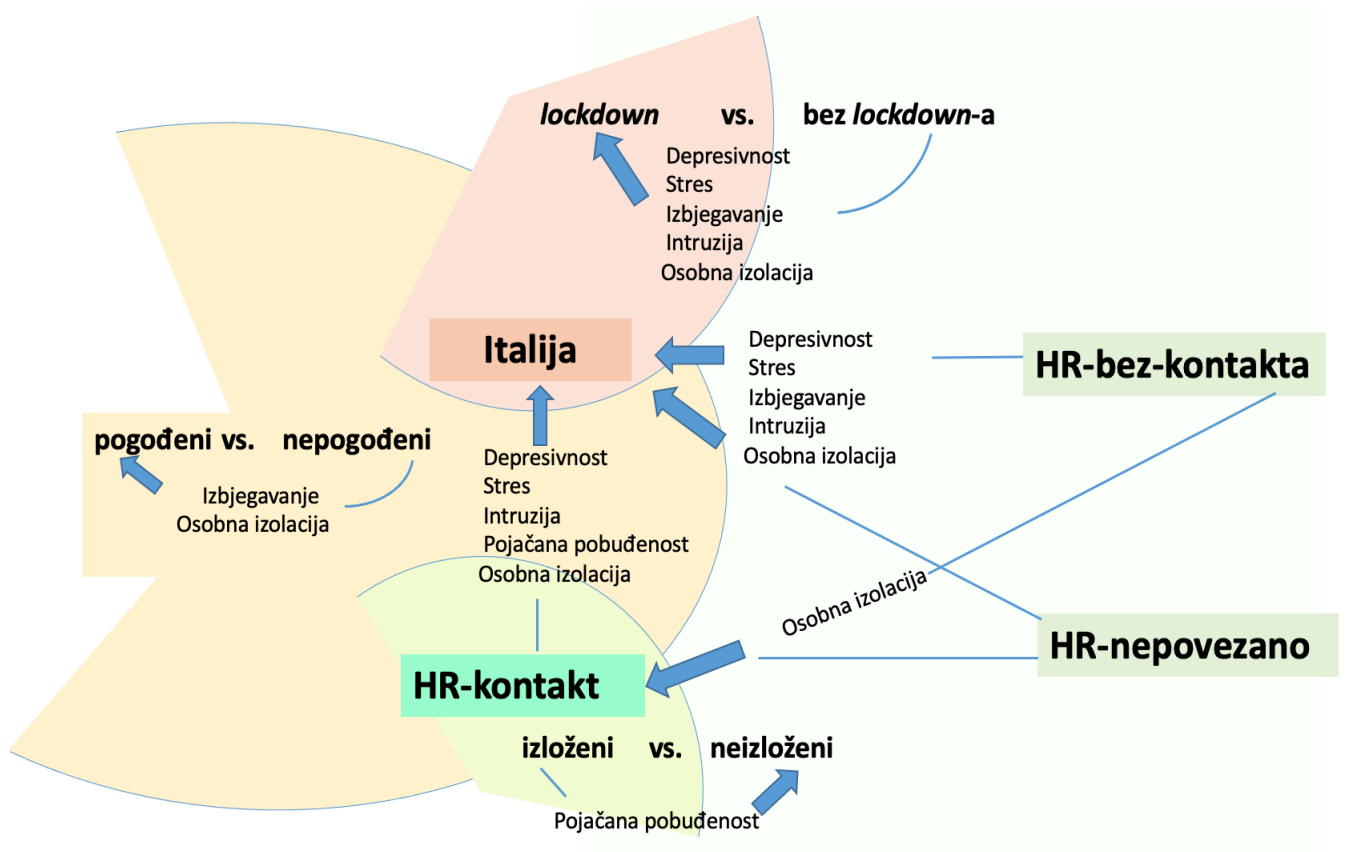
*lockdown* vs. bez *lockdown*-a

Depresivnost
Stres
Izbjegavanje
Intruzija
Osobna izolacija

Italija

Depresivnost
Stres
Izbjegavanje
Intruzija
Osobna izolacija

HR-bez-kontakta

pogođeni vs. nepogođeni

Izbjegavanje
Osobna izolacija

Depresivnost
Stres
Intruzija
Pojačana pobuđenost
Osobna izolacija

Osobna izolacija

HR-nepovezano

HR-kontakt

izloženi vs. neizloženi

Pojačana pobuđenost